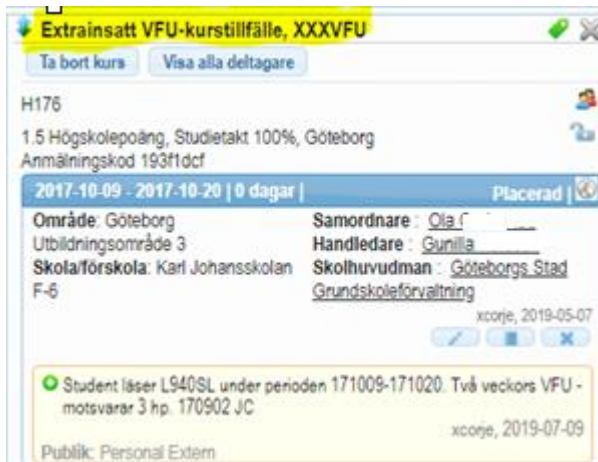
Extrainsatt VFU-kurstillfälle, XXXVFU

Ta bort kurs | Visa alla deltagare

H176

1.5 Högskolepoäng, Studietakt 100%, Göteborg
Anmälningskod 193f1dcf

2017-10-09 - 2017-10-20 | 0 dagar |

Placerad |

Område: Göteborg Utbildningsområde 3
Skola/förskola: Karl Johansskolan F-6

Samordnare: Ola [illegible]
Handledare: Gunilla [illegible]
Skolhuvudman: Göteborgs Stad Grundskoleförvaltning

xcorje, 2019-05-07

Student läser L940SL under perioden 171009-171020. Två veckors VFU - motsvarar 3 hp. 170902 JC

xcorje, 2019-07-09

Publik: Personal Extern